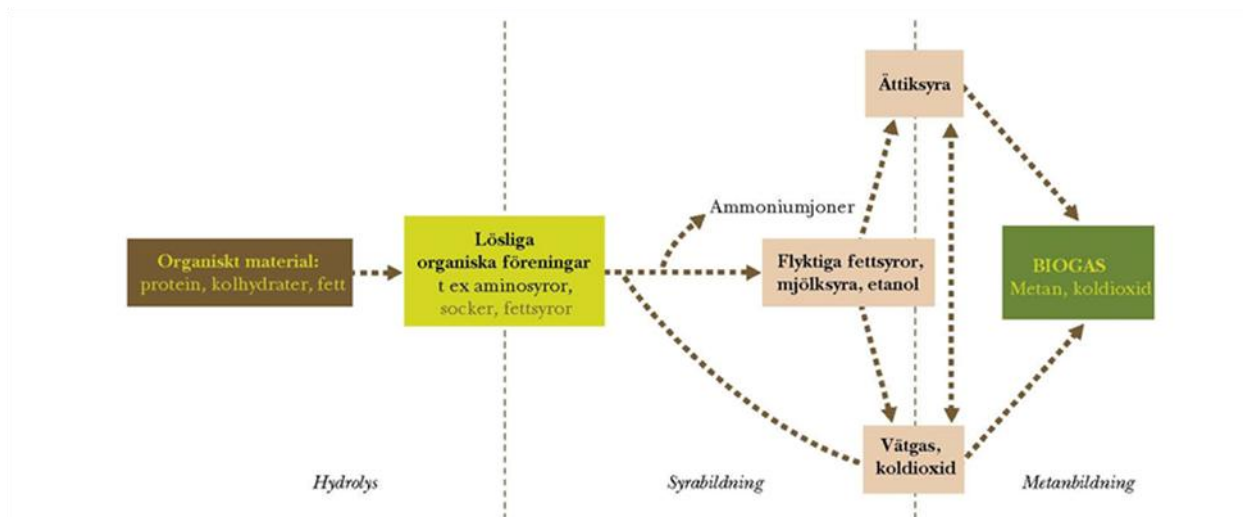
Ättiksyra

Ammoniumjoner

Organiskt material:
protein, kolhydrater, fett

Lösliga organiska föreningar t ex aminosyror, socker, fettsyror

Flyktiga fettsyror, mjölksyra, etanol

BIOGAS
Metan, koldioxid

Vätgas, koldioxid

Hydrolys

Syrabildning

Metanbildning